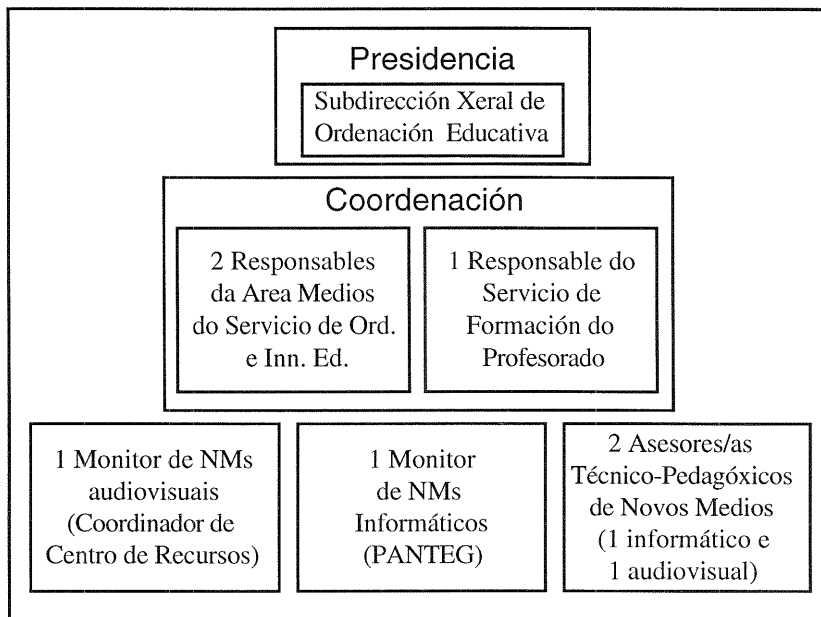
Presidencia

Subdirección Xeral de Ordenación Educativa

Coordenación

2 Responsables da Area Medios do Servicio de Ord. e Inn. Ed.

1 Responsable do Servicio de Formación do Profesorado

1 Monitor de NMs audiovisuais (Coordinador de Centro de Recursos)

1 Monitor de NMs Informáticos (PANTEG)

2 Asesores/as Técnico-Pedagóxicos de Novos Medios (1 informático e 1 audiovisual)